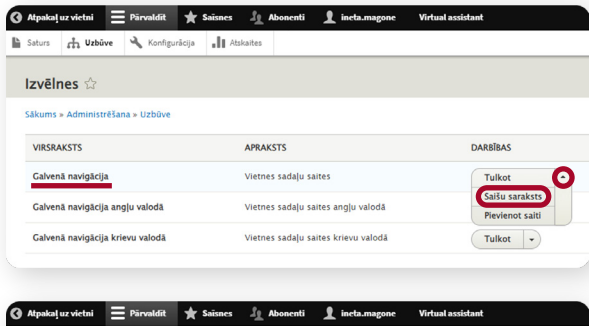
Atpakaļ uz vietni Pārvaldīt Saīsnes Abonenti ineta.magone Virtual assistant

Saturs Uzbūve Konfigurācija Atskaites

Izvēlnes ☆

Sākums » Administrēšana » Uzbūve

| VIRSRAKSTS | APRAKSTS | DARBĪBAS |
|---|---|---|
| Galvenā navigācija | Vietnes sadaļu saites | Tulkot / Saišu saraksts / Pievienot saiti |
| Galvenā navigācija angļu valodā | Vietnes sadaļu saites angļu valodā | |
| Galvenā navigācija krievu valodā | Vietnes sadaļu saites krievu valodā | Tulkot |

Atpakaļ uz vietni Pārvaldīt Saīsnes Abonenti ineta.magone Virtual assistant